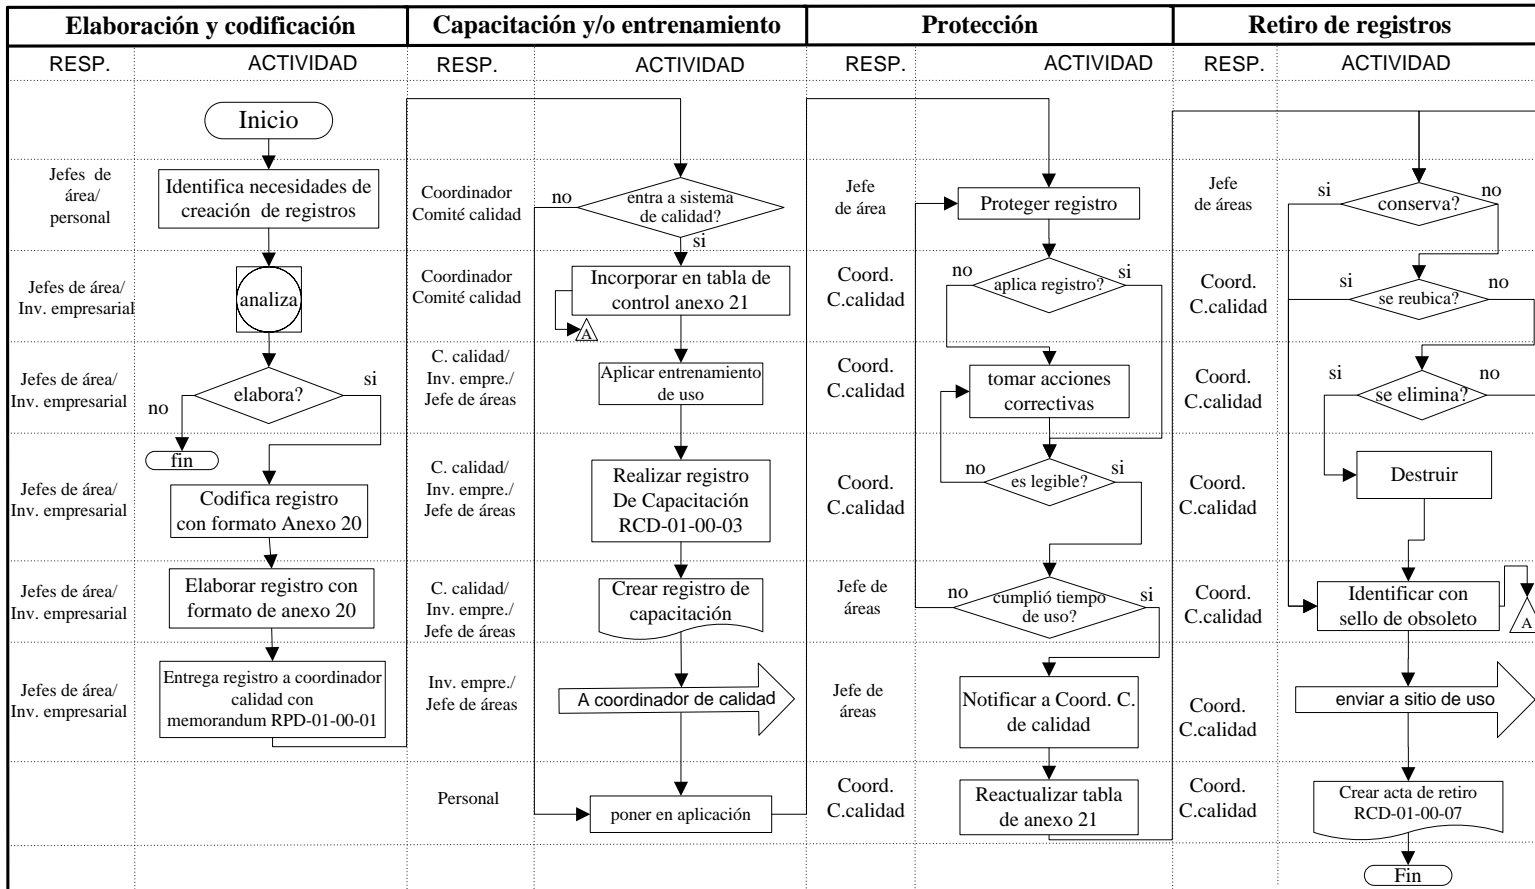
| Elaboración y codificación | | Capacitación y/o entrenamiento | | Protección | | Retiro de registros | |
|---|---|---|---|---|---|---|---|
| RESP. | ACTIVIDAD | RESP. | ACTIVIDAD | RESP. | ACTIVIDAD | RESP. | ACTIVIDAD |
| | Inicio | | | | | | |
| Jefes de área/ personal | Identifica necesidades de creación de registros | Coordinador Comité calidad | entra a sistema de calidad? no si | Jefe de área | Proteger registro | Jefe de áreas | conserva? si no |
| Jefes de área/ Inv. empresarial | analiza | Coordinador Comité calidad | Incorporar en tabla de control anexo 21 A | Coord. C.calidad | aplica registro? no si | Coord. C.calidad | se reubica? si no |
| Jefes de área/ Inv. empresarial | elabora? no si | C. calidad/ Inv. empre./ Jefe de áreas | Aplicar entrenamiento de uso | Coord. C.calidad | tomar acciones correctivas | Coord. C.calidad | se elimina? si no |
| Jefes de área/ Inv. empresarial | fin Codifica registro con formato Anexo 20 | C. calidad/ Inv. empre./ Jefe de áreas | Realizar registro De Capacitación RCD-01-00-03 | Coord. C.calidad | es legible? no si | Coord. C.calidad | Destruir |
| Jefes de área/ Inv. empresarial | Elaborar registro con formato de anexo 20 | C. calidad/ Inv. empre./ Jefe de áreas | Crear registro de capacitación | Jefe de áreas | cumplió tiempo de uso? no si | Coord. C.calidad | Identificar con sello de obsoleto A |
| Jefes de área/ Inv. empresarial | Entrega registro a coordinador calidad con memorandum RPD-01-00-01 | Inv. empre./ Jefe de áreas | A coordinador de calidad | Jefe de áreas | Notificar a Coord. C. de calidad | Coord. C.calidad | enviar a sitio de uso |
| | | Personal | poner en aplicación | Coord. C.calidad | Reactualizar tabla de anexo 21 | Coord. C.calidad | Crear acta de retiro RCD-01-00-07 |
| | | | | | | | Fin |